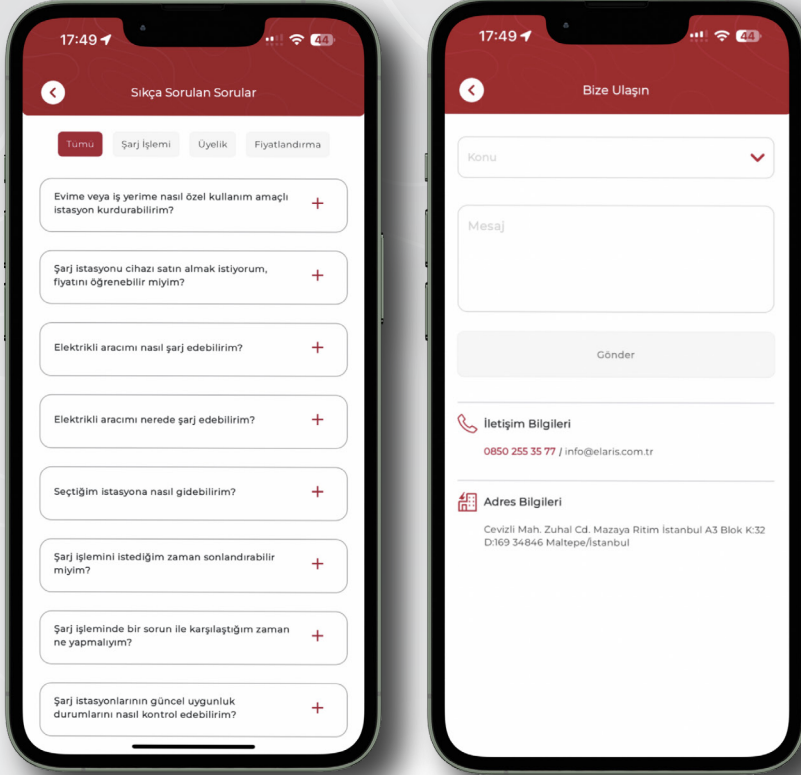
17:49 44

Sıkça Sorulan Sorular

Tümü Şarj İşlemi Üyelik Fiyatlandırma

Evime veya iş yerime nasıl özel kullanım amaçlı istasyon kurdurabilirim? +

Şarj istasyonu cihazı satın almak istiyorum, fiyatını öğrenebilir miyim? +

Elektrikli aracımı nasıl şarj edebilirim? +

Elektrikli aracımı nerede şarj edebilirim? +

Seçtiğim istasyona nasıl gidebilirim? +

Şarj işlemini istediğim zaman sonlandırabilir miyim? +

Şarj işleminde bir sorun ile karşılaştığım zaman ne yapmalıyım? +

Şarj istasyonlarının güncel uygunluk durumlarını nasıl kontrol edebilirim? +

17:49 44

Bize Ulaşın

Konu

Mesaj

Gönder

İletişim Bilgileri

0850 255 35 77 / info@elaris.com.tr

Adres Bilgileri

Cevizli Mah. Zuhal Cd. Mazaya Ritim İstanbul A3 Blok K:32 D:169 34846 Maltepe/İstanbul